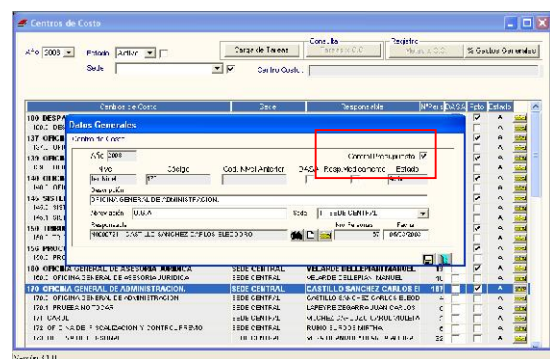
Centros de Costo

Año 2008 Estado Activo Cargar de Tareas Consulta Registro Si Gastos Generales
Sede Centro Costo

Centro de Costo | Sede | Responsable | N°Pers | DASA | Pto | Estado

100 DESPA
137 OFICIN
139 OFICIN
140 OFICIN
145 SISTE
150 PROC
160 OFICINA GENERAL DE ASESORIA JURIDICA | SEDE CENTRAL | VELARDE BELLEPIAN MANUEL
170 OFICINA GENERAL DE ADMINISTRACION | SEDE CENTRAL | CASTILLO SANCHEZ CARLOS E | 187
170.0 OFICINA GENERAL DE ADMINISTRACION | SEDE CENTRAL | CASTILLO SANCHEZ CARLOS ELEOD
171 CAJA
172 OFICINA DE FISCALIZACION Y CONTROL PREVIO | SEDE CENTRAL

Datos Generales
Centro de Costo
Año 2008
Nivel Código Cod. Nivel Anterior DASA Resp. Mod comedor Estado
Control Presupuestario
Descripción
OFICINA GENERAL DE ADMINISTRACION
Ubicación U.G.A Sede SEDE CENTRAL
Responsable Nro Personas Fecha
CASTILLO SANCHEZ CARLOS ELEODORO 09/03/2008

Versión 1.0